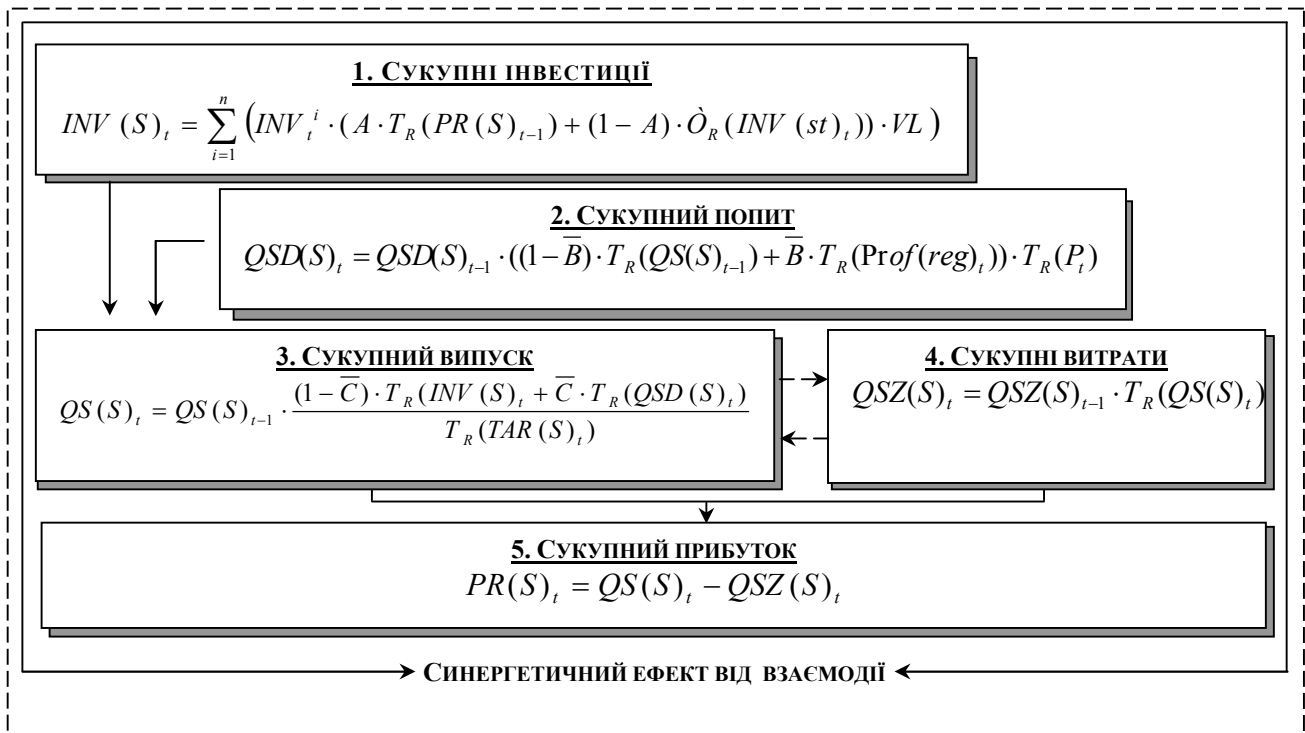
1. Сукупні інвестиції
$INV(S)_t = \sum_{i=1}^{n} \left( INV_t^{\,i} \cdot (A \cdot T_R(PR(S)_{t-1}) + (1-A) \cdot \grave{O}_R(INV(st)_t)) \cdot VL \right)$

2. Сукупний попит
$QSD(S)_t = QSD(S)_{t-1} \cdot ((1-\overline{B}) \cdot T_R(QS(S)_{t-1}) + \overline{B} \cdot T_R(\mathrm{Pr}of(reg)_t)) \cdot T_R(P_t)$

3. Сукупний випуск
$QS(S)_t = QS(S)_{t-1} \cdot \frac{(1-\overline{C}) \cdot T_R(INV(S)_t + \overline{C} \cdot T_R(QSD(S)_t)}{T_R(TAR(S)_t)}$

4. Сукупні витрати
$QSZ(S)_t = QSZ(S)_{t-1} \cdot T_R(QS(S)_t)$

5. Сукупний прибуток
$PR(S)_t = QS(S)_t - QSZ(S)_t$

Синергетичний ефект від взаємодії